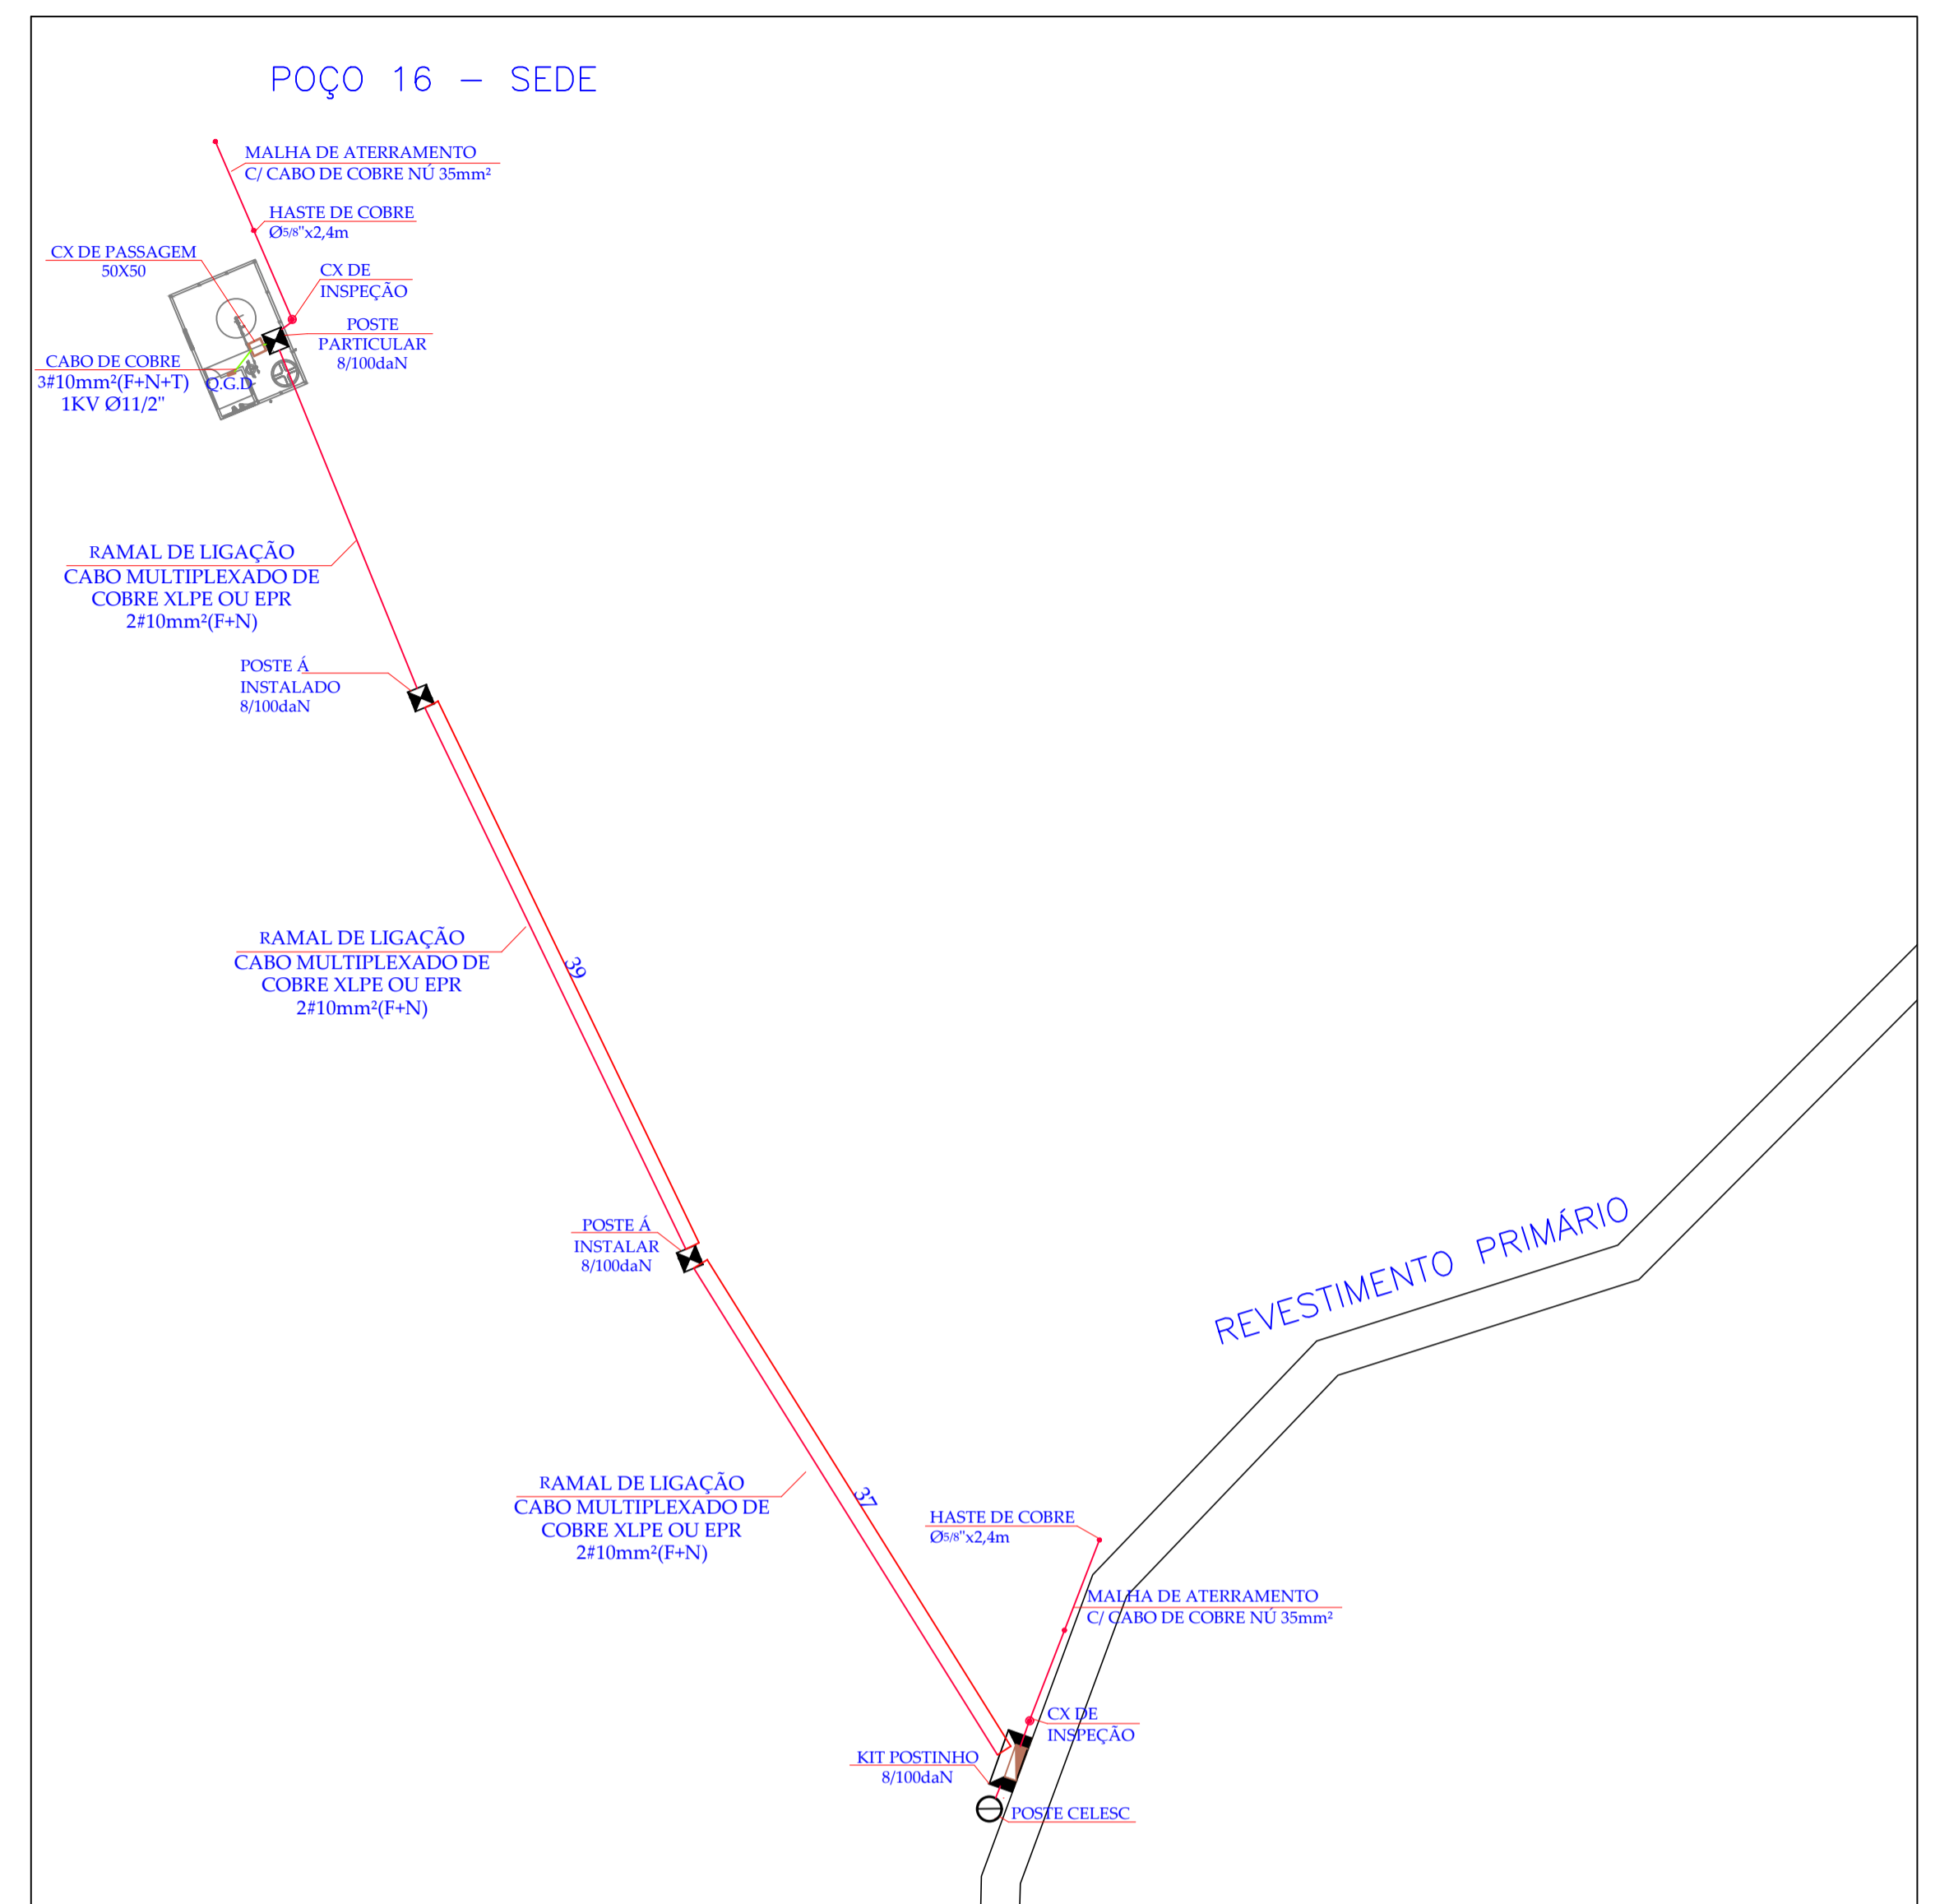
POÇO 16 – SEDE

MALHA DE ATERRAMENTO
C/ CABO DE COBRE NÚ 35mm²

HASTE DE COBRE
Ø5/8"x2,4m

CX DE PASSAGEM
50X50

CX DE
INSPEÇÃO

POSTE
PARTICULAR
8/100daN

CABO DE COBRE
3#10mm²(F+N+T)
1KV Ø11/2"

Q.G.D

RAMAL DE LIGAÇÃO
CABO MULTIPLEXADO DE
COBRE XLPE OU EPR
2#10mm²(F+N)

POSTE Á
INSTALADO
8/100daN

RAMAL DE LIGAÇÃO
CABO MULTIPLEXADO DE
COBRE XLPE OU EPR
2#10mm²(F+N)

39

POSTE Á
INSTALAR
8/100daN

REVESTIMENTO PRIMÁRIO

RAMAL DE LIGAÇÃO
CABO MULTIPLEXADO DE
COBRE XLPE OU EPR
2#10mm²(F+N)

37

HASTE DE COBRE
Ø5/8"x2,4m

MALHA DE ATERRAMENTO
C/ CABO DE COBRE NÚ 35mm²

CX DE
INSPEÇÃO

KIT POSTINHO
8/100daN

POSTE CELESC